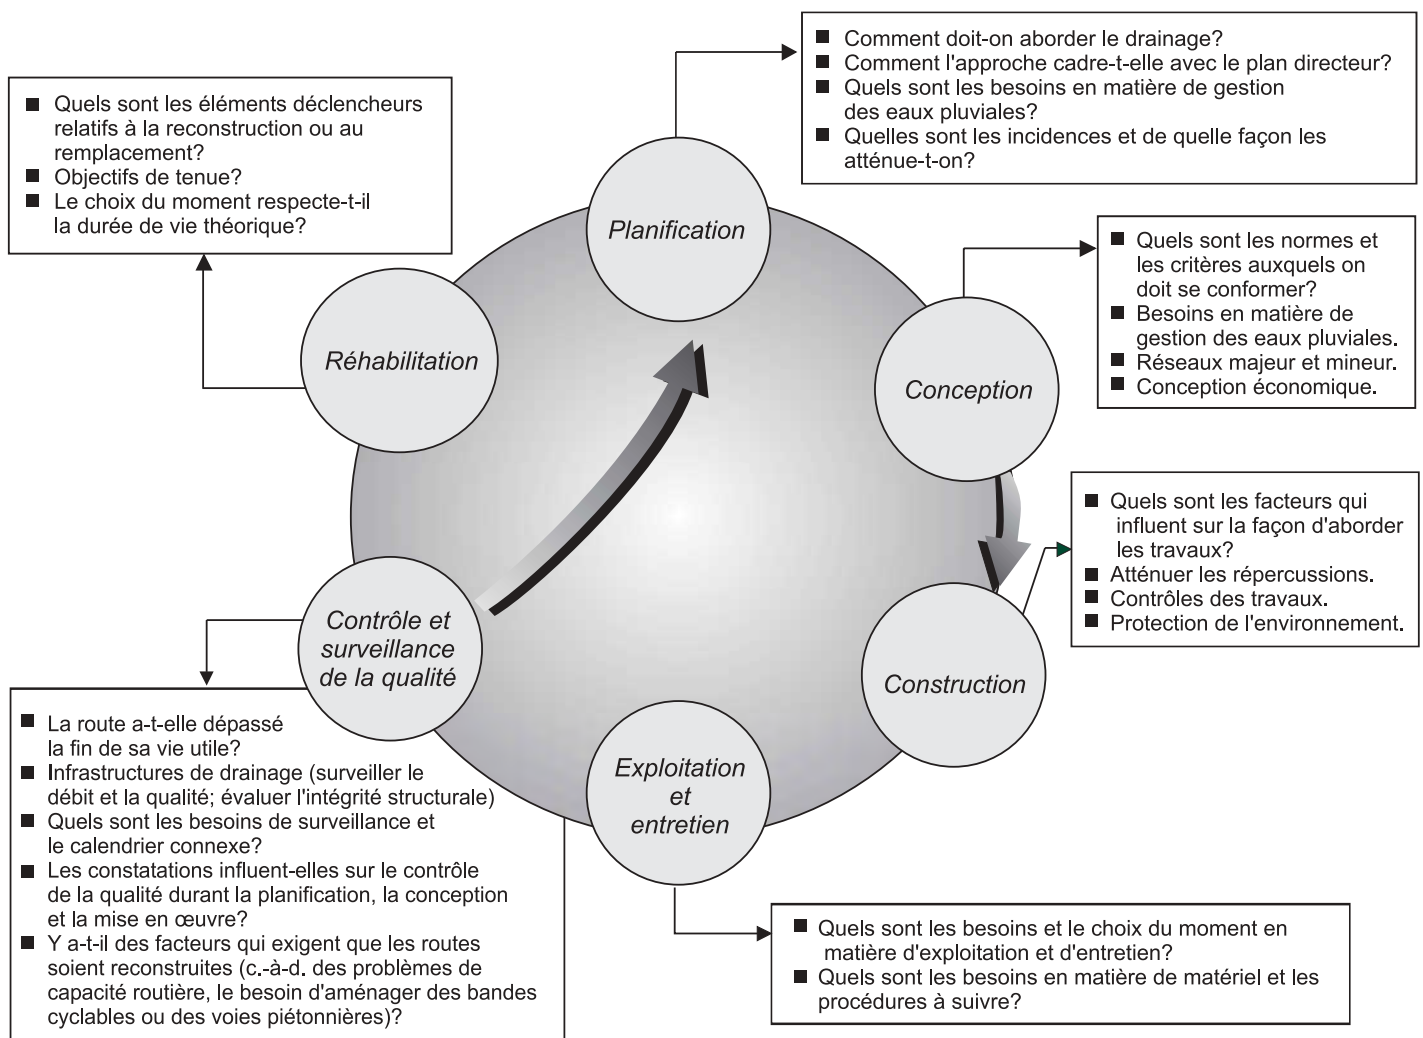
■ Quels sont les éléments déclencheurs relatifs à la reconstruction ou au remplacement?
■ Objectifs de tenue?
■ Le choix du moment respecte-t-il la durée de vie théorique?

■ Comment doit-on aborder le drainage?
■ Comment l'approche cadre-t-elle avec le plan directeur?
■ Quels sont les besoins en matière de gestion des eaux pluviales?
■ Quelles sont les incidences et de quelle façon les atténue-t-on?

Planification

Réhabilitation

■ Quels sont les normes et les critères auxquels on doit se conformer?
■ Besoins en matière de gestion des eaux pluviales.
■ Réseaux majeur et mineur.
■ Conception économique.

Conception

■ Quels sont les facteurs qui influent sur la façon d'aborder les travaux?
■ Atténuer les répercussions.
■ Contrôles des travaux.
■ Protection de l'environnement.

Contrôle et surveillance de la qualité

Construction

Exploitation et entretien

■ La route a-t-elle dépassé la fin de sa vie utile?
■ Infrastructures de drainage (surveiller le débit et la qualité; évaluer l'intégrité structurale)
■ Quels sont les besoins de surveillance et le calendrier connexe?
■ Les constatations influent-elles sur le contrôle de la qualité durant la planification, la conception et la mise en œuvre?
■ Y a-t-il des facteurs qui exigent que les routes soient reconstruites (c.-à-d. des problèmes de capacité routière, le besoin d'aménager des bandes cyclables ou des voies piétonnières)?

■ Quels sont les besoins et le choix du moment en matière d'exploitation et d'entretien?
■ Quels sont les besoins en matière de matériel et les procédures à suivre?